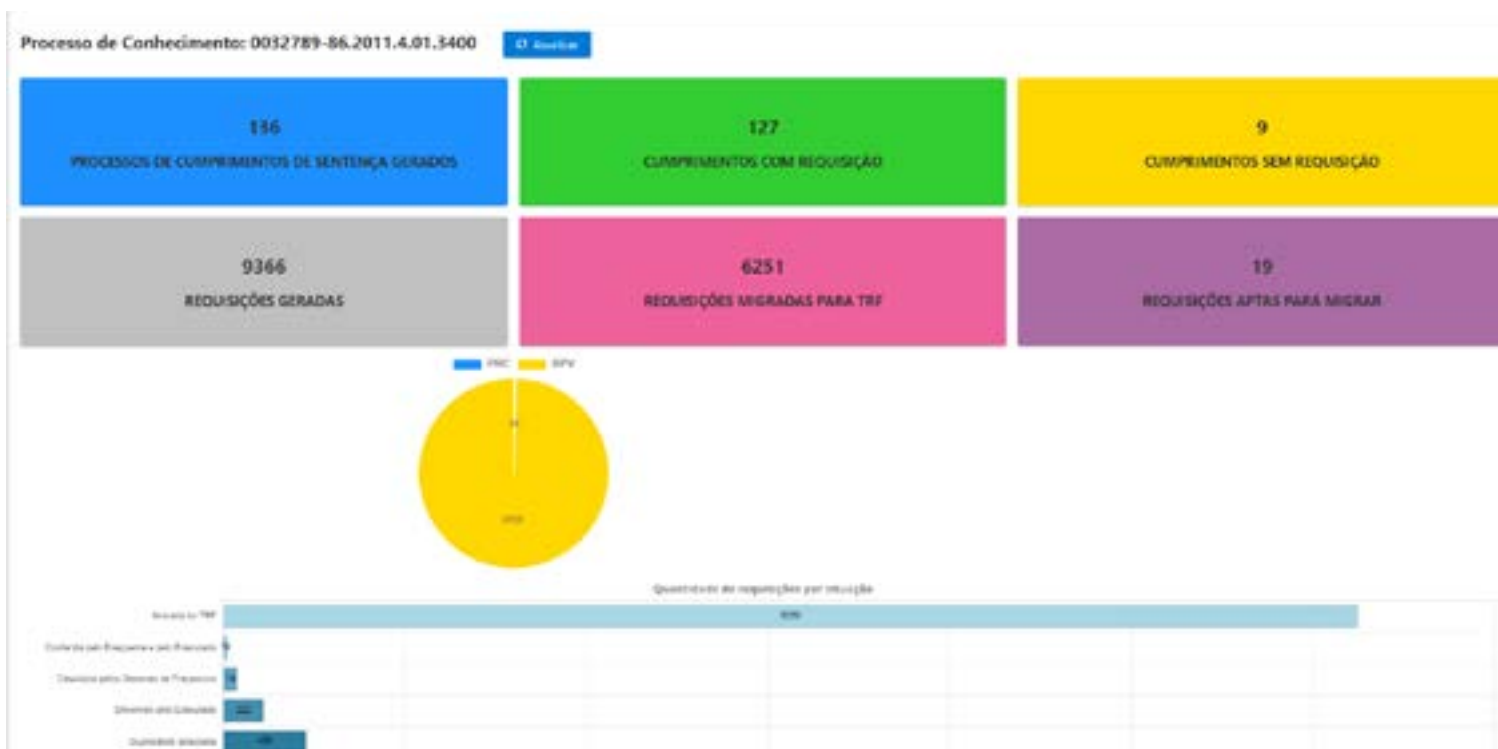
Processo de Conhecimento: 0032789-86.2011.4.01.3400

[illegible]

136
PROCESSOS DE CUMPRIMENTOS DE SENTENÇA GERADOS

127
CUMPRIMENTOS COM REQUISIÇÃO

9
CUMPRIMENTOS SEM REQUISIÇÃO

9366
REQUISIÇÕES GERADAS

6251
REQUISIÇÕES MIGRADAS PARA TRF

19
REQUISIÇÕES APTAS PARA MIGRAR

PRC RPV

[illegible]

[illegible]

Quantidade de requisições por situação

Enviada ao TRF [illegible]

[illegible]

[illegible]

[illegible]

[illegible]